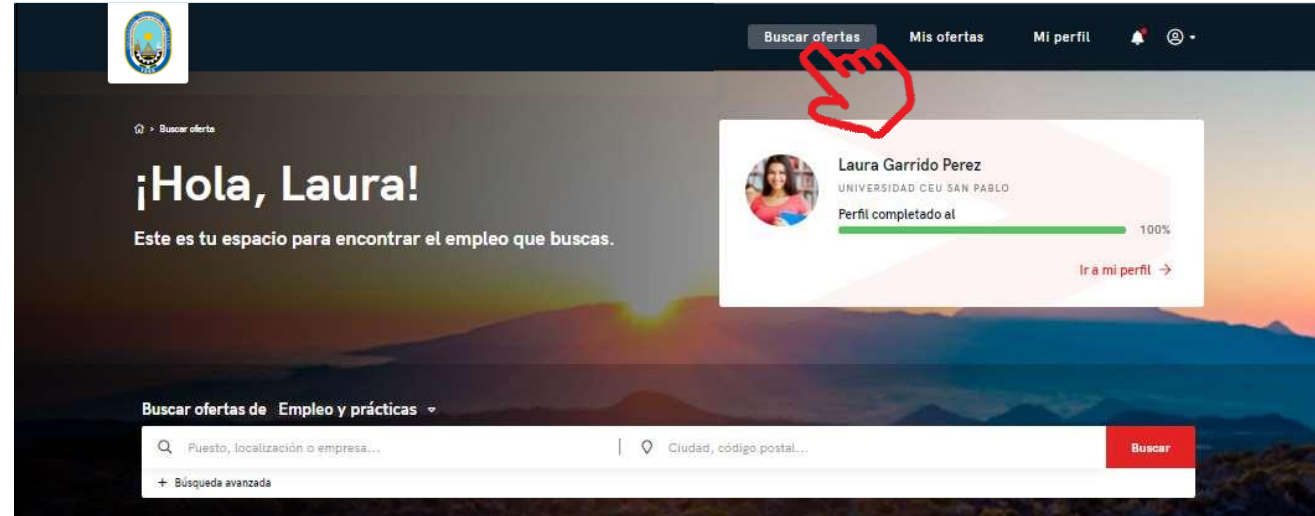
Buscar ofertas Mis ofertas Mi perfil

Buscar oferta

¡Hola, Laura!

Este es tu espacio para encontrar el empleo que buscas.

Laura Garrido Perez

UNIVERSIDAD CEU SAN PABLO

Perfil completado al

100%

Ir a mi perfil →

Buscar ofertas de Empleo y prácticas

Puesto, localización o empresa...

Ciudad, código postal...

Buscar

+ Búsqueda avanzada